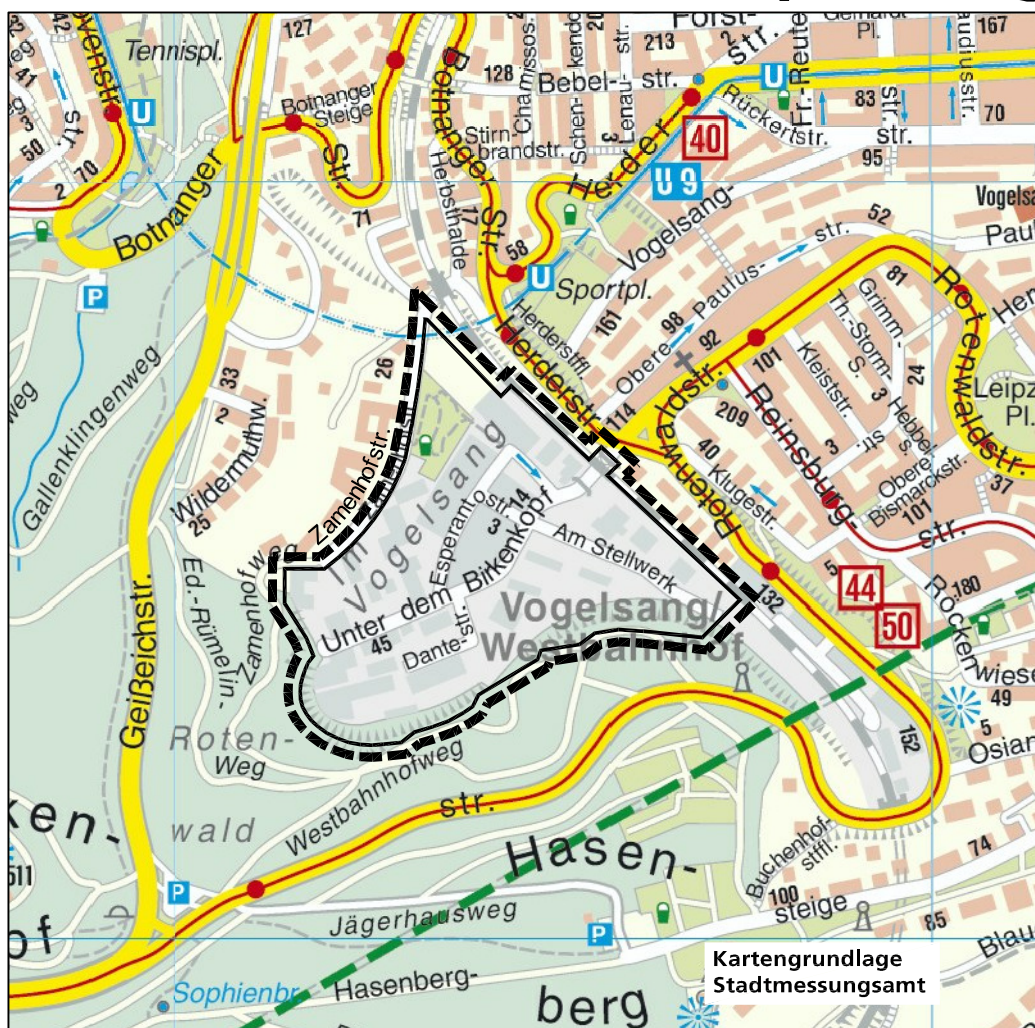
Tennispl.
127
Forst-
Gerhard Pl.
167
42
41
50
2
70
U
Botnanger Steige
Str.
Botnanger Str.
128
Chamissos.
Schenkendo
Bebel-str.
213
str.
U
Fr.-Reute
Rückertstr.
83
str.
70
95
Stirnbrandstr.
Lenau-str.
3
Herder
40
U 9
Botnanger
Herbsthalde
71
17
58
U
Sportpl.
Vogelsang-
52
str.
Vogelsa
Paul
Rotenwaldstr.
P
Herdersfl.
161
98
Obere
Paulus-
92
81
Grimm-
Th.-Storm-S.
Hen
weg
Gallenklingenweg
33
2
Wildemuthw.
26
Zamenhofstr.
Im Vogelsang
Herderstr.
114
Rotenwaldstr.
101
Reinsburg
209
Kleiststr.
3
Hebbel-s.
24
Leipz Pl.
Gallenklingenweg
25
Zamenhofweg
Esperantostr.
3
14
Unter dem Birkenkopf
Am Stellwerk
Dantestr.
45
40
Klugestr.
3
Obere Bismarckstr.
101
37
str.
Geißeichstr.
Ed.-Rümelin-
Vogelsang/Westbahnhof
132
5
44
50
180
Rocken
wiese
49
5
Osian
Roten-Weg
wald
Westbahnhofweg
str.
152
ken-
511
of
Hasen-
P
Jägerhausweg
Buchenhofstffl.
100
Steige
74
85
P
Blau
Sophienbr.
Hasenberg-
berg
Kartengrundlage Stadtmessungsamt